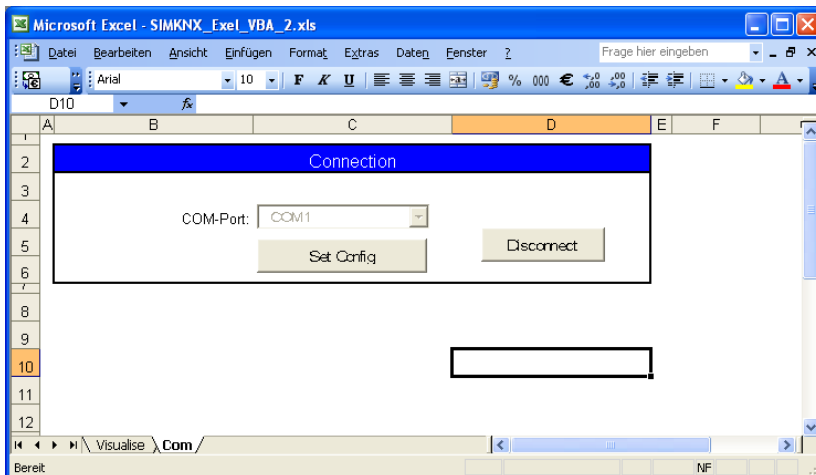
Microsoft Excel - SIMKNX_Exel_VBA_2.xls

Datei Bearbeiten Ansicht Einfügen Format Extras Daten Fenster ?

Frage hier eingeben

Arial 10 F K U % 000 €

D10 fx

| | A | B | C | D | E | F |
|---|---|---|---|---|---|---|
| 1 | | | | | | |
| 2 | | Connection | | | | |
| 3 | | | | | | |
| 4 | | COM-Port: | COM1 | | | |
| 5 | | | | Disconnect | | |
| 6 | | | Set Config | | | |
| 7 | | | | | | |
| 8 | | | | | | |
| 9 | | | | | | |
| 10 | | | | | | |
| 11 | | | | | | |
| 12 | | | | | | |

Visualise Com

Bereit NF